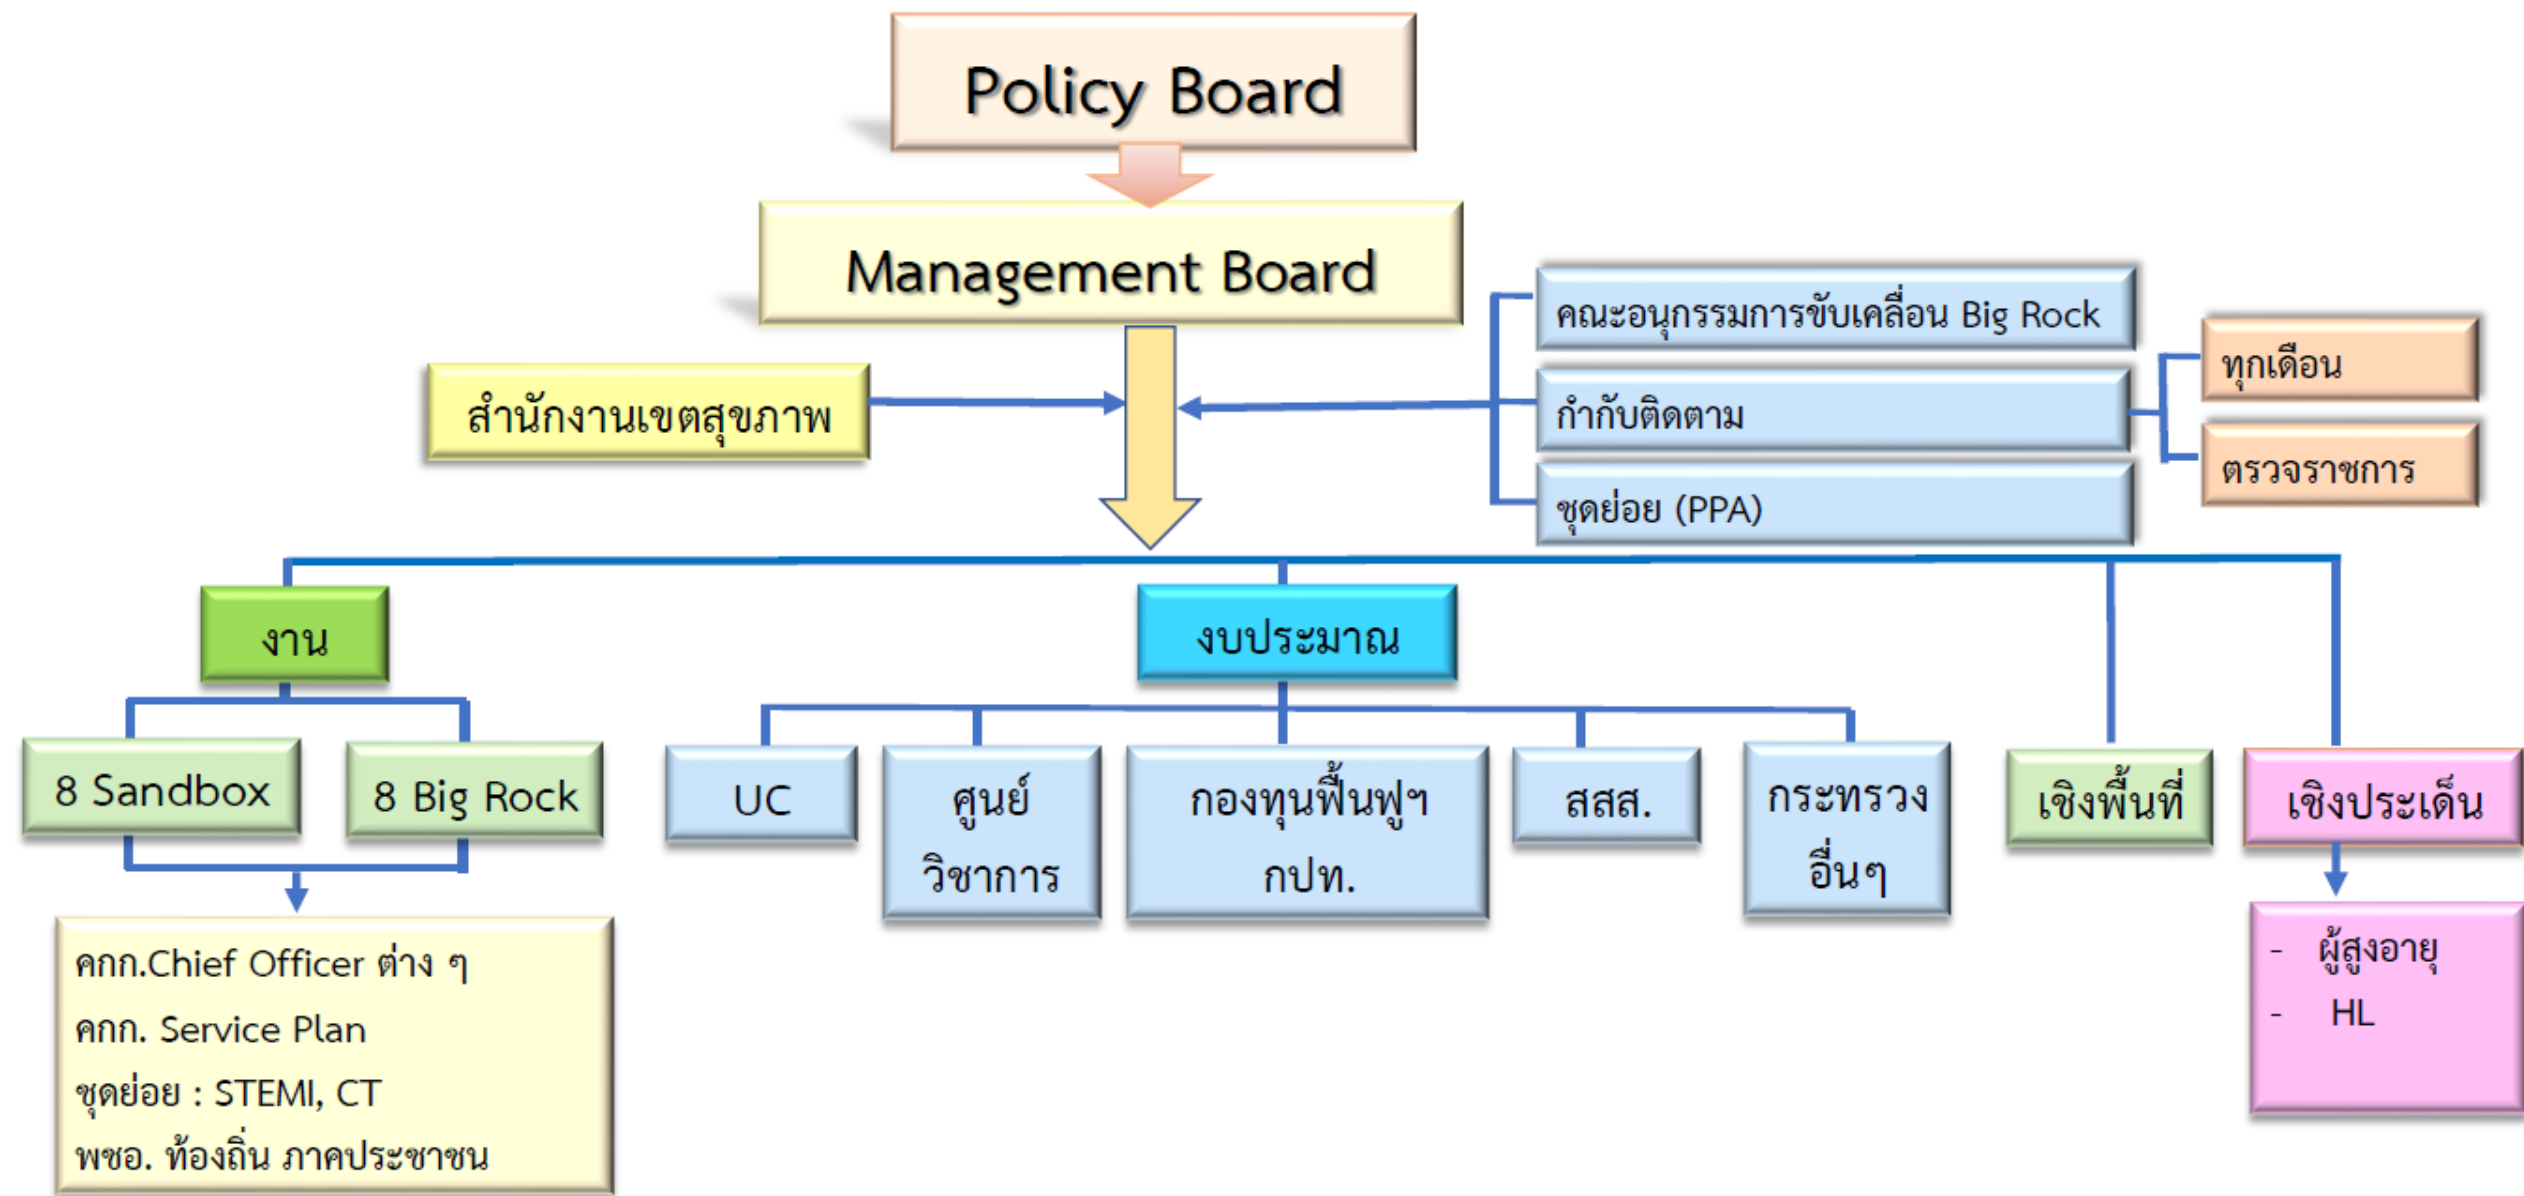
Policy Board

Management Board

สำนักงานเขตสุขภาพ

คณะอนุกรรมการขับเคลื่อน Big Rock

กำกับติดตาม

ชุดย่อย (PPA)

ทุกเดือน

ตรวจราชการ

งาน

งบประมาณ

8 Sandbox

8 Big Rock

UC

ศูนย์วิชาการ

กองทุนฟื้นฟูฯ กปท.

สสส.

กระทรวงอื่นๆ

เชิงพื้นที่

เชิงประเด็น

คกก.Chief Officer ต่าง ๆ
คกก. Service Plan
ชุดย่อย : STEMI, CT
พชอ. ท้องถิ่น ภาคประชาชน

- ผู้สูงอายุ
- HL